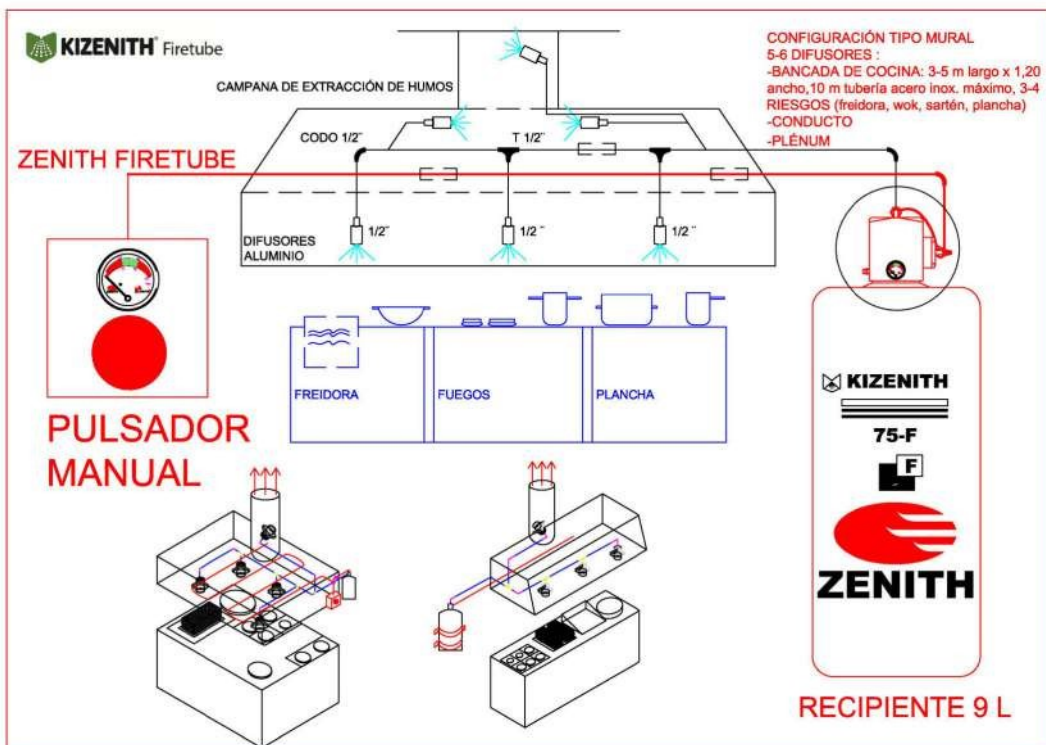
KIZENITH Firetube

CAMPANA DE EXTRACCIÓN DE HUMOS

CONFIGURACIÓN TIPO MURAL
5-6 DIFUSORES :
-BANCADA DE COCINA: 3-5 m largo x 1,20 ancho,10 m tubería acero inox. máximo, 3-4 RIESGOS (freidora, wok, sartén, plancha)
-CONDUCTO
-PLÉNUM

CODO 1/2"

T 1/2"

ZENITH FIRETUBE

DIFUSORES ALUMINIO

1/2"

1/2"

1/2"

FREIDORA

FUEGOS

PLANCHA

PULSADOR MANUAL

KIZENITH

75-F

F

ZENITH

RECIPIENTE 9 L